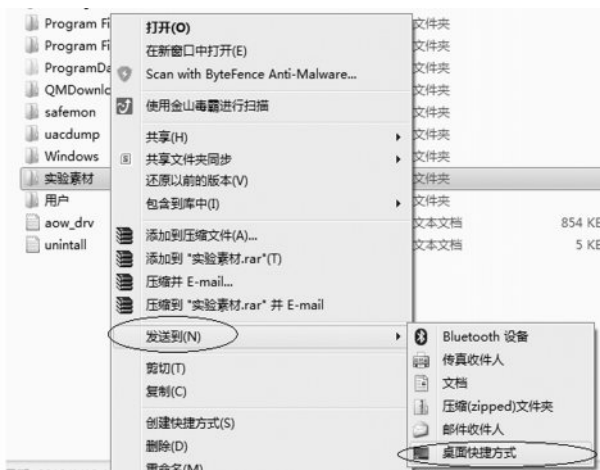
Program Fi
Program Fi
ProgramDa
QMDownlo
safemon
uacdump
Windows
实验素材
用户
aow_drv
unintall

打开(O)
在新窗口中打开(E)
Scan with ByteFence Anti-Malware...
使用金山毒霸进行扫描
共享(H)
共享文件夹同步
还原以前的版本(V)
包含到库中(I)
添加到压缩文件(A)...
添加到 "实验素材.rar"(T)
压缩并 E-mail...
压缩到 "实验素材.rar" 并 E-mail
发送到(N)
剪切(T)
复制(C)
创建快捷方式(S)
删除(D)
重命名(M)

文件夹
文件夹
文件夹
文件夹
文件夹
文件夹
文件夹
文件夹
文件夹
文本文档 854 KE
文本文档 5 KE

Bluetooth 设备
传真收件人
文档
压缩(zipped)文件夹
邮件收件人
桌面快捷方式